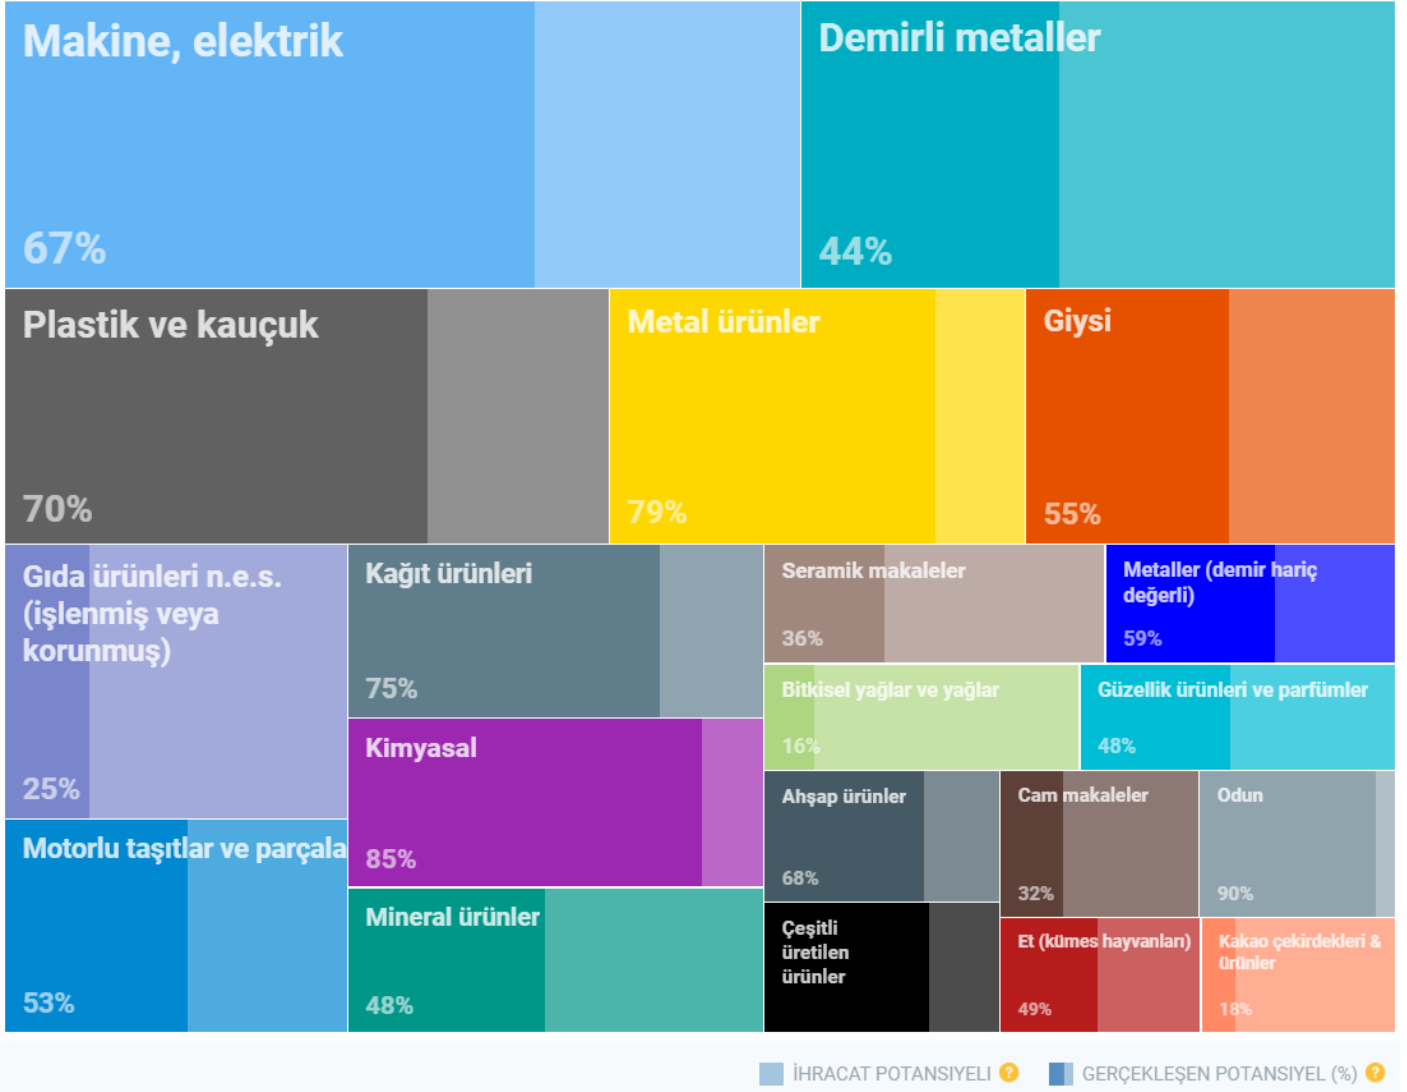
Makine, elektrik
67%

Demirli metaller
44%

Plastik ve kauçuk
70%

Metal ürünler
79%

Giysi
55%

Gıda ürünleri n.e.s. (işlenmiş veya korunmuş)
25%

Kağıt ürünleri
75%

Seramik makaleler
36%

Metaller (demir hariç değerli)
59%

Bitkisel yağlar ve yağlar
16%

Güzellik ürünleri ve parfümler
48%

Kimyasal
85%

Ahşap ürünler
68%

Cam makaleler
32%

Odun
90%

Motorlu taşıtlar ve parçala
53%

Mineral ürünler
48%

Çeşitli üretilen ürünler

Et (kümes hayvanları)
49%

Kakao çekirdekleri & ürünler
18%

İHRACAT POTANSIYELI ? GERÇEKLEŞEN POTANSIYEL (%) ?